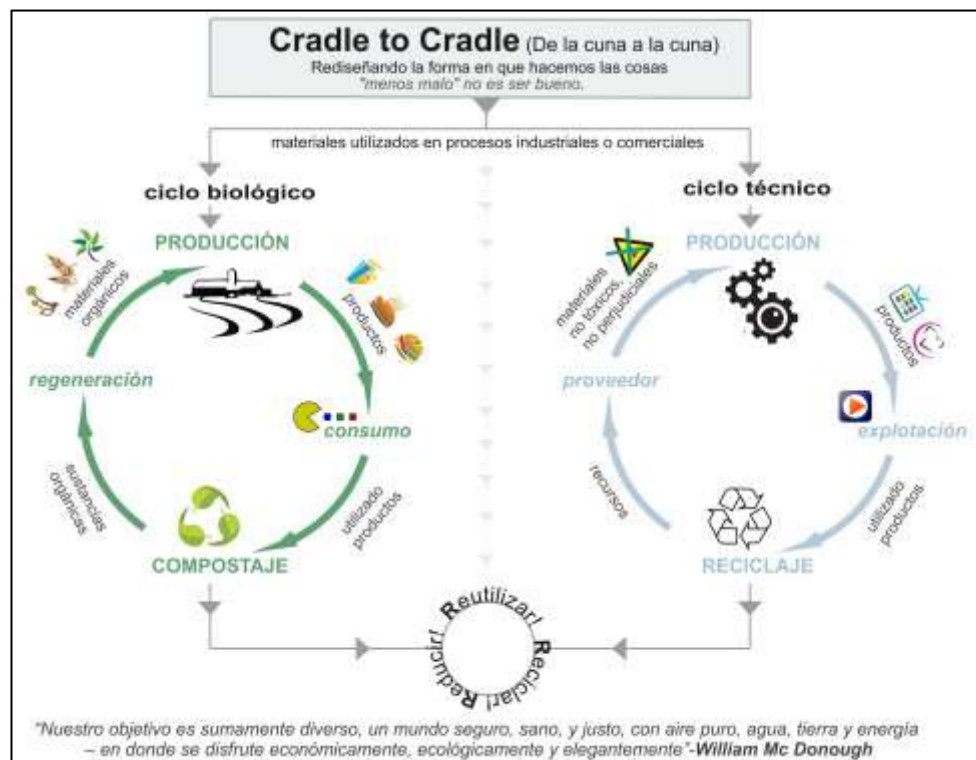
Cradle to Cradle (De la cuna a la cuna)
Rediseñando la forma en que hacemos las cosas
"menos malo" no es ser bueno.

materiales utilizados en procesos industriales o comerciales

ciclo biológico

PRODUCCIÓN

materiales orgánicos

productos

regeneración

consumo

sustancias orgánicas

utilizado productos

COMPOSTAJE

ciclo técnico

PRODUCCIÓN

materiales no tóxicos, no perjudiciales

productos

proveedor

explotación

recursos

utilizado productos

RECICLAJE

Reutilizar! Reciclar! Reducir!

"Nuestro objetivo es sumamente diverso, un mundo seguro, sano, y justo, con aire puro, agua, tierra y energía – en donde se disfrute económicamente, ecológicamente y elegantemente"-William Mc Donough